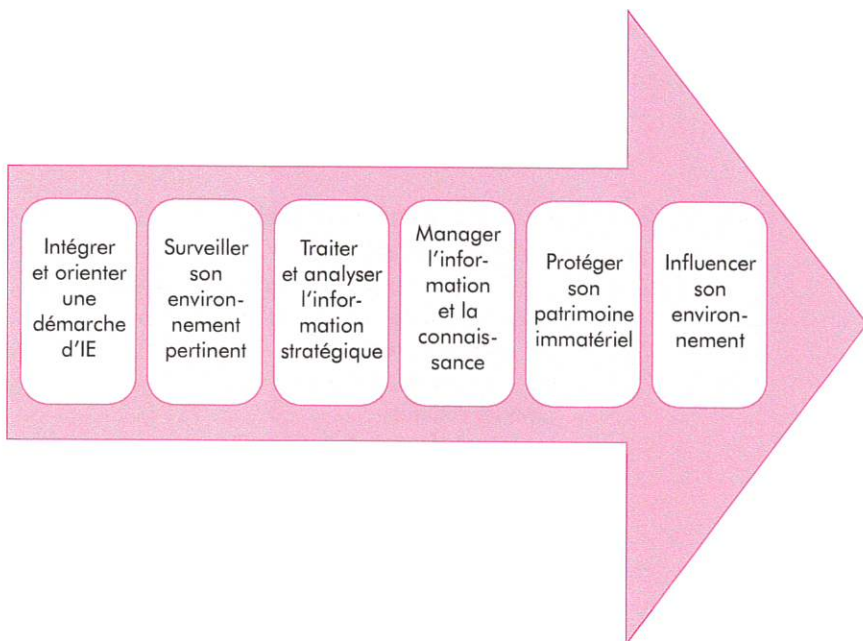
Intégrer et orienter une démarche d'IE

Surveiller son environnement pertinent

Traiter et analyser l'information stratégique

Manager l'information et la connaissance

Protéger son patrimoine immatériel

Influencer son environnement